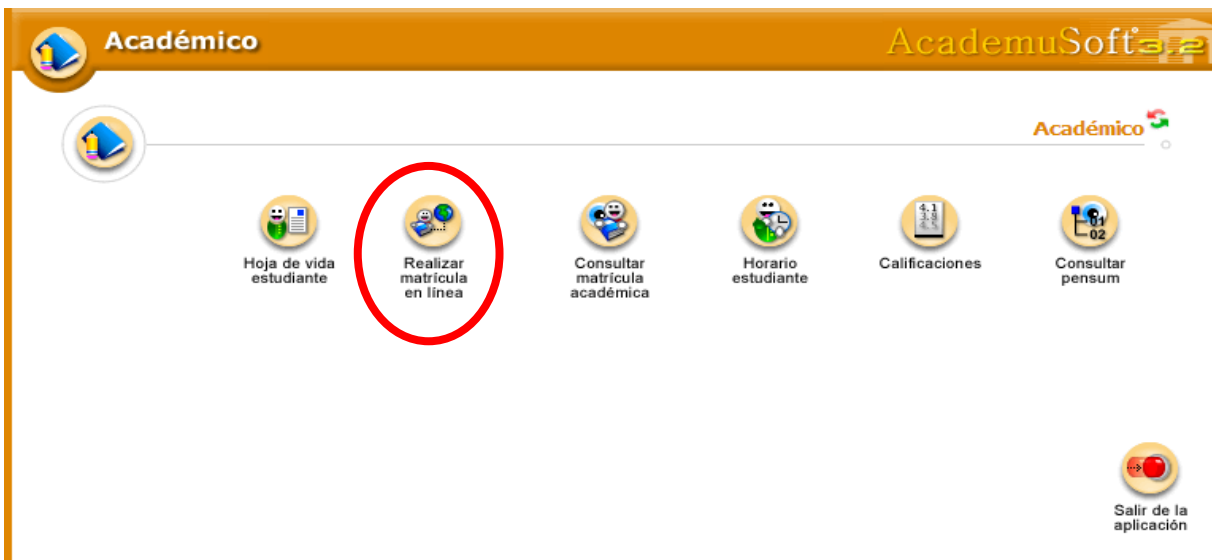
Académico

AcademuSoft 3.2

Académico

Hoja de vida estudiante

Realizar matrícula en línea

Consultar matrícula académica

Horario estudiante

Calificaciones

Consultar pensum

Salir de la aplicación